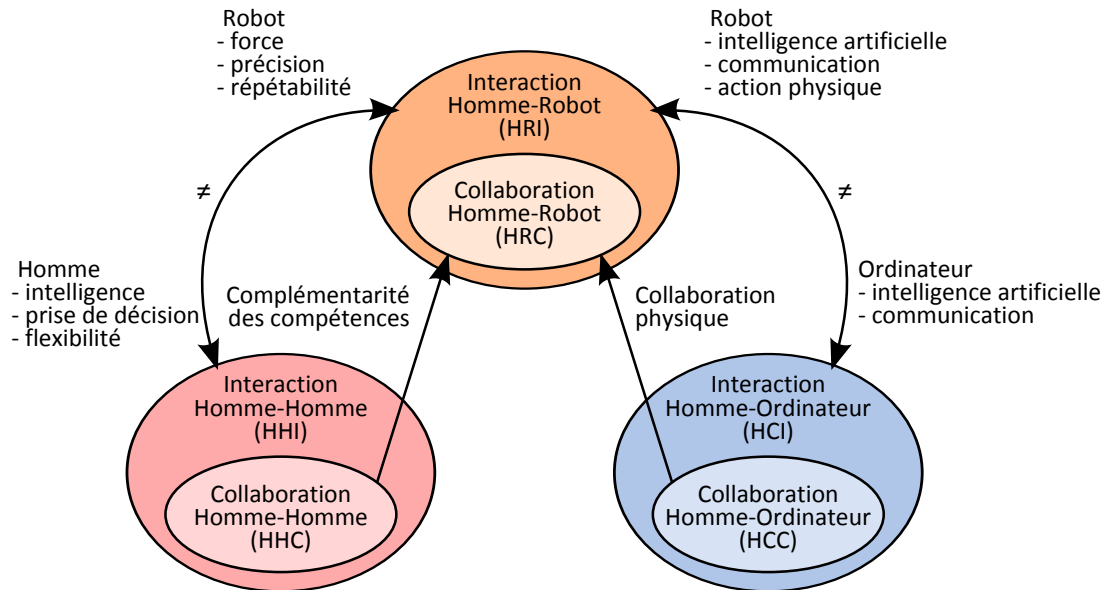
Robot
- force
- précision
- répétabilité

Robot
- intelligence artificielle
- communication
- action physique

Interaction Homme-Robot (HRI)

Collaboration Homme-Robot (HRC)

≠

≠

Homme
- intelligence
- prise de décision
- flexibilité

Complémentarité des compétences

Collaboration physique

Ordinateur
- intelligence artificielle
- communication

Interaction Homme-Homme (HHI)

Collaboration Homme-Homme (HHC)

Interaction Homme-Ordinateur (HCI)

Collaboration Homme-Ordinateur (HCC)